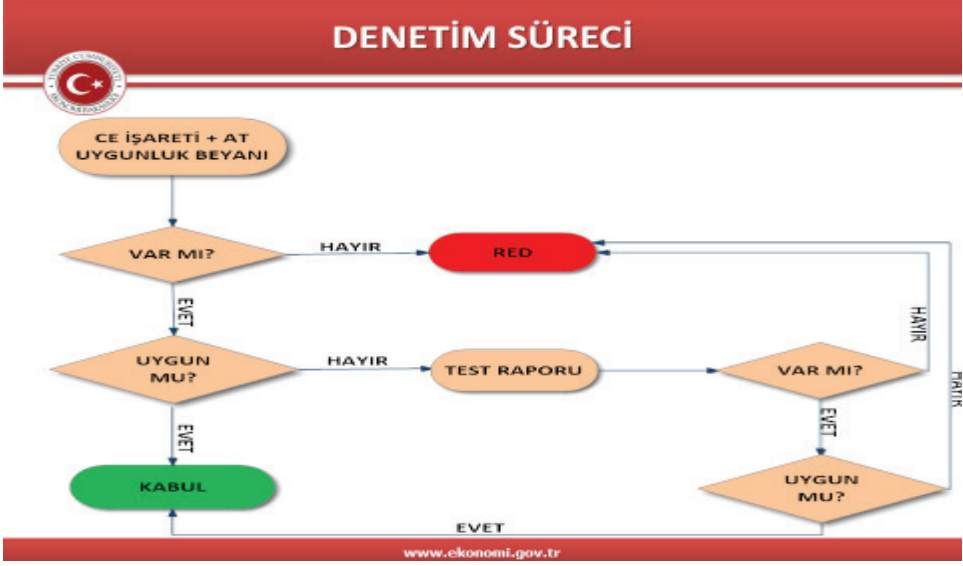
DENETİM SÜRECİ

TÜRKİYE CUMHURİYETİ EKONOMİ BAKANLIĞI

CE İŞARETİ + AT UYGUNLUK BEYANI

VAR MI?

HAYIR

RED

EVET

UYGUN MU?

HAYIR

TEST RAPORU

VAR MI?

HAYIR

HAYIR

EVET

EVET

UYGUN MU?

KABUL

EVET

www.ekonomi.gov.tr